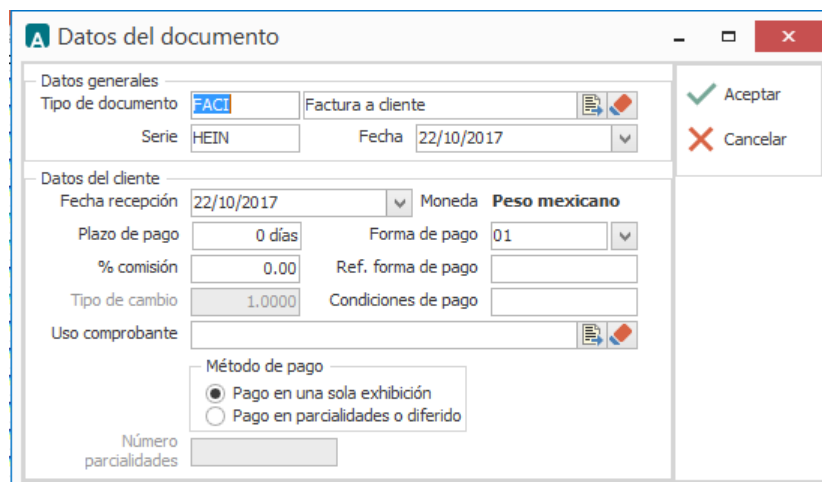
A Datos del documento

Datos generales
Tipo de documento FACI Factura a cliente
Serie HEIN Fecha 22/10/2017

Datos del cliente
Fecha recepción 22/10/2017 Moneda Peso mexicano
Plazo de pago 0 días Forma de pago 01
% comisión 0.00 Ref. forma de pago
Tipo de cambio 1.0000 Condiciones de pago
Uso comprobante

Método de pago
Pago en una sola exhibición
Pago en parcialidades o diferido

Número parcialidades

Aceptar
Cancelar